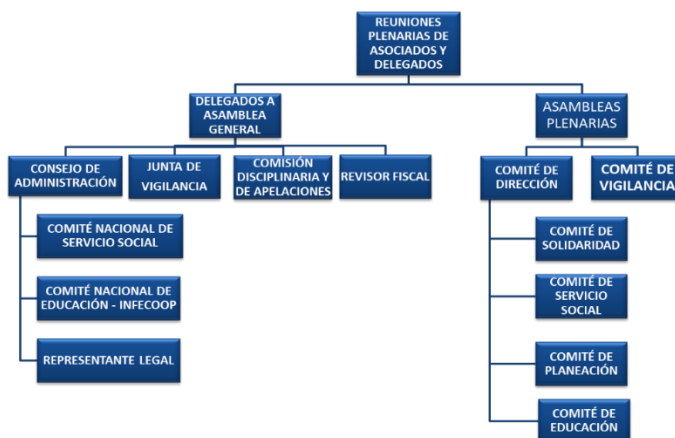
REUNIONES PLENARIAS DE ASOCIADOS Y DELEGADOS

DELEGADOS A ASAMBLEA GENERAL

ASAMBLEAS PLENARIAS

CONSEJO DE ADMINISTRACIÓN

JUNTA DE VIGILANCIA

COMISIÓN DISCIPLINARIA Y DE APELACIONES

REVISOR FISCAL

COMITÉ NACIONAL DE SERVICIO SOCIAL

COMITÉ NACIONAL DE EDUCACIÓN - INFECOOP

REPRESENTANTE LEGAL

COMITÉ DE DIRECCIÓN

COMITÉ DE VIGILANCIA

COMITÉ DE SOLIDARIDAD

COMITÉ DE SERVICIO SOCIAL

COMITÉ DE PLANEACIÓN

COMITÉ DE EDUCACIÓN